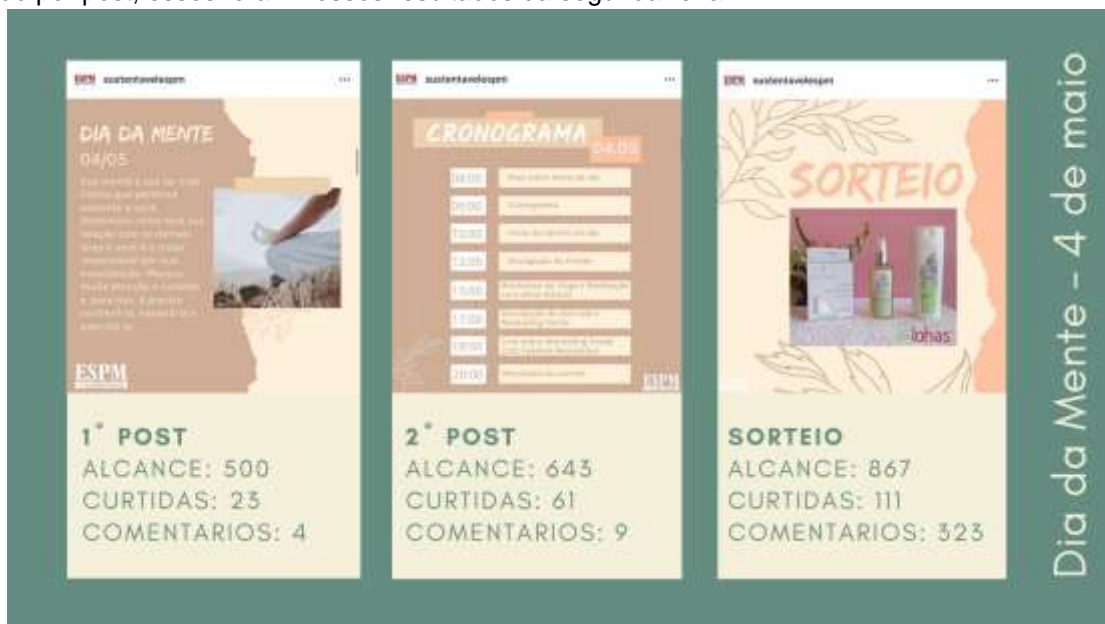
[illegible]

ESPM sustentavelespm

DIA DA MENTE
04/05

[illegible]

ESPM

1° POST
ALCANCE: 500
CURTIDAS: 23
COMENTARIOS: 4

ESPM sustentavelespm

CRONOGRAMA
04/05

| 08:00 | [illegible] |
|---|---|
| 09:00 | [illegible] |
| 10:00 | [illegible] |
| 12:00 | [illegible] |
| 15:00 | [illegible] |
| 17:00 | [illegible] |
| 18:00 | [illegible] |
| 20:00 | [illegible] |

ESPM

2° POST
ALCANCE: 643
CURTIDAS: 61
COMENTARIOS: 9

ESPM sustentavelespm

SORTEIO

lohas

SORTEIO
ALCANCE: 867
CURTIDAS: 111
COMENTARIOS: 323

Dia da Mente - 4 de maio